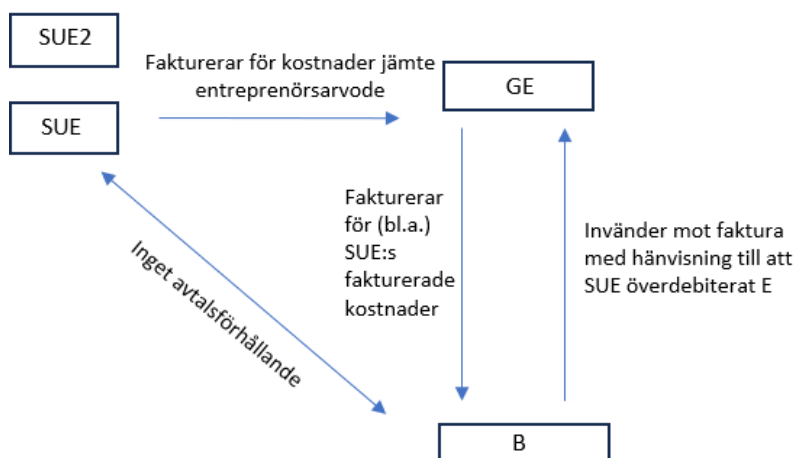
SUE2

SUE

Fakturerar för kostnader jämte entreprenörsarvode

GE

Fakturerar för (bl.a.) SUE:s fakturerade kostnader

Invänder mot faktura med hänvisning till att SUE överdebiterat E

Inget avtalsförhållande

B